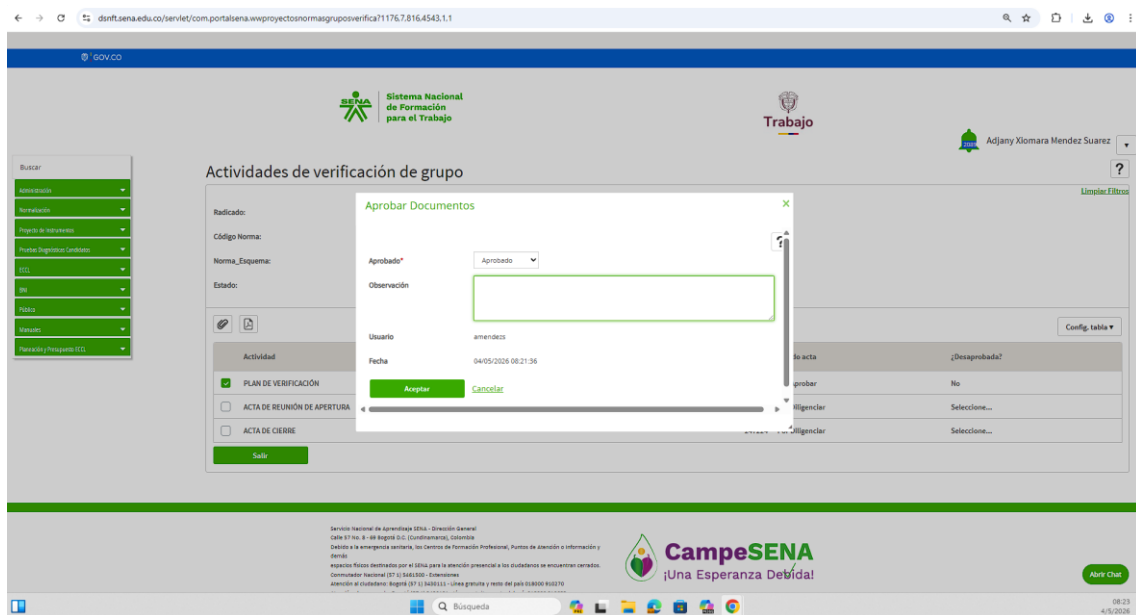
dsnft.sena.edu.co/servlet/com.portalsena.wwproyectosnormasgruposverifica?1176.7.816.4543.1.1

GOV.CO

SENA Sistema Nacional de Formación para el Trabajo

Trabajo

Adjany Xiomara Mendez Suarez

Buscar

Administración
Normalización
Proyecto de Instrumentos
Pruebas Diagnósticas Candidatos
ECCL
BN
Público
Manuales
Planeación y Presupuesto ECCL

Actividades de verificación de grupo

?

Limpiar Filtros

Radicado:
Código Norma:
Norma_Esquema:
Estado:

Config. tabla ▾

| Actividad | do acta | ¿Desaprobada? |
|---|---|---|
| PLAN DE VERIFICACIÓN | probar | No |
| ACTA DE REUNIÓN DE APERTURA | diligenciar | Seleccione... |
| ACTA DE CIERRE | diligenciar | Seleccione... |

Salir

Aprobar Documentos

Aprobado* Aprobado

Observación

Usuario amendezs

Fecha 04/05/2026 08:21:36

Aceptar Cancelar

Servicio Nacional de Aprendizaje SENA - Dirección General
Calle 57 No. 8 - 69 Bogotá D.C. (Cundinamarca), Colombia
Debido a la emergencia sanitaria, los Centros de Formación Profesional, Puntos de Atención o información y demás
espacios físicos destinados por el SENA para la atención presencial a los ciudadanos se encuentran cerrados.
Conmutador Nacional (57 1) 5461500 - Extensiones
Atención al ciudadano: Bogotá (57 1) 3430111 - Línea gratuita y resto del país 018000 910270

CampeSENA ¡Una Esperanza Debida!

Abrir Chat

Búsqueda

08:23
4/5/2026